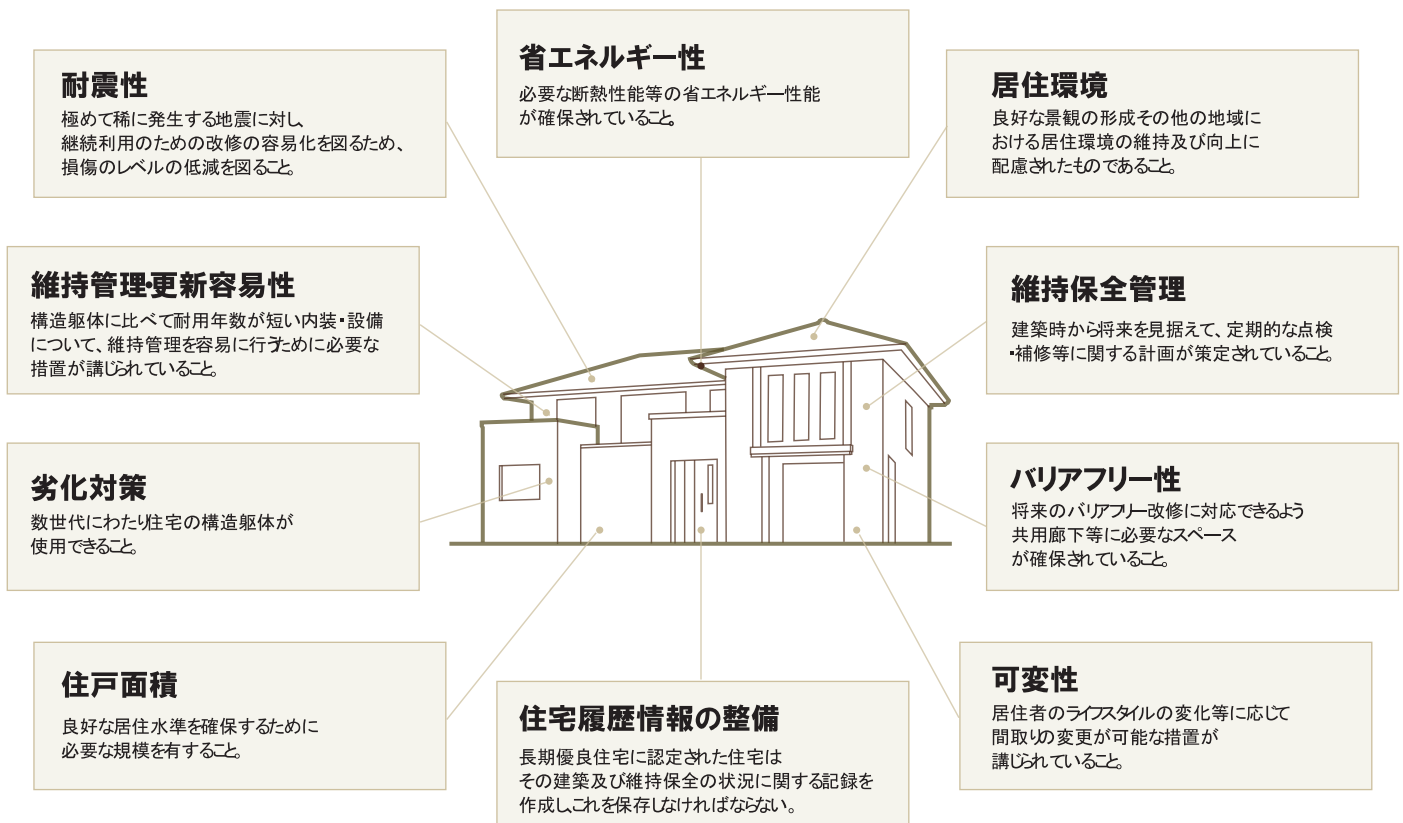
耐震性
極めて稀に発生する地震に対し、継続利用のための改修の容易化を図るため、損傷のレベルの低減を図ること。

省エネルギー性
必要な断熱性能等の省エネルギー性能が確保されていること。

居住環境
良好な景観の形成その他の地域における居住環境の維持及び向上に配慮されたものであること。

維持管理・更新容易性
構造躯体に比べて耐用年数が短い内装・設備について、維持管理を容易に行うために必要な措置が講じられていること。

維持保全管理
建築時から将来を見据えて、定期的な点検・補修等に関する計画が策定されていること。

劣化対策
数世代にわたり住宅の構造躯体が使用できること。

バリアフリー性
将来のバリアフリー改修に対応できるよう共用廊下等に必要なスペースが確保されていること。

住戸面積
良好な居住水準を確保するために必要な規模を有すること。

住宅履歴情報の整備
長期優良住宅に認定された住宅はその建築及び維持保全の状況に関する記録を作成し、これを保存しなければならない。

可変性
居住者のライフスタイルの変化等に応じて間取りの変更が可能な措置が講じられていること。